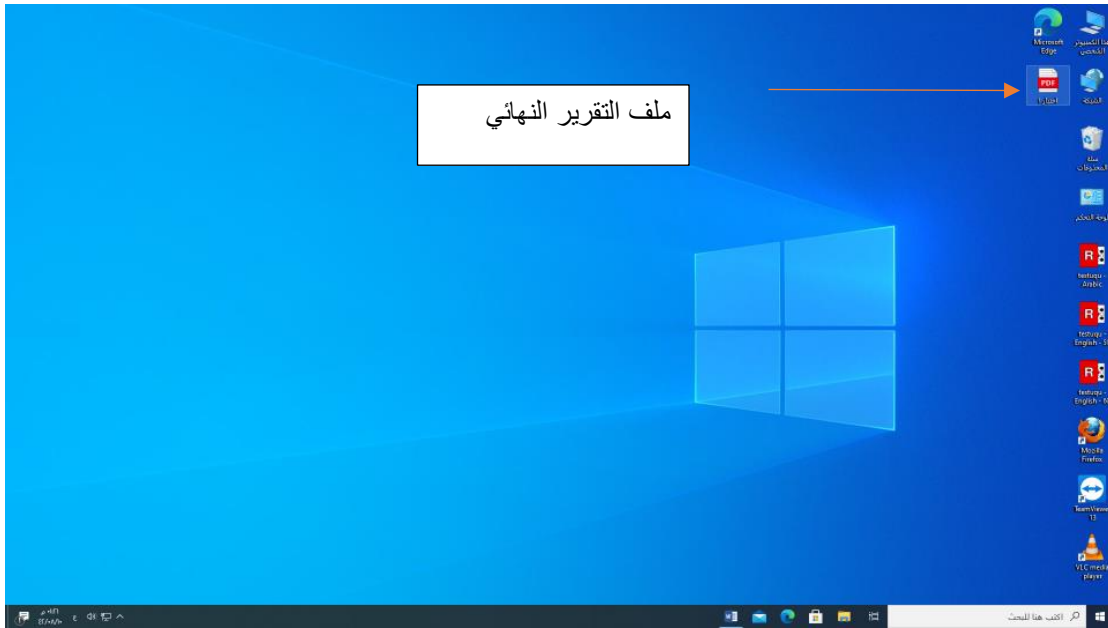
ملف التقرير النهائي

هذا الكمبيوتر الشخصي

Microsoft Edge

الشبكة

اختبار 1

سلة المحذوفات

لوحة التحكم

testuqu - Arabic

testuqu - English - S

testuqu - English - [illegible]

Mozilla Firefox

TeamViewer 13

VLC media player

اكتب هنا للبحث

ع

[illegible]